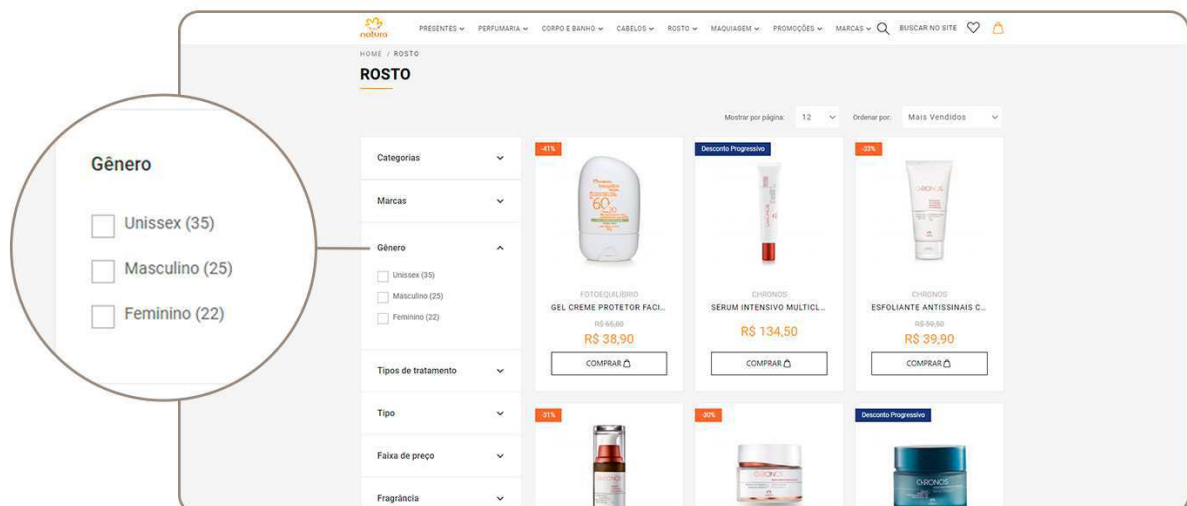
natura PRESENTES PERFUMARIA CORPO E BANHO CABELOS ROSTO MAQUIAGEM PROMOÇÕES MARCAS BUSCAR NO SITE

HOME / ROSTO

ROSTO

Mostrar por página: 12 Ordenar por: Mais Vendidos

Gênero

Unissex (35)

Masculino (25)

Feminino (22)

Categorias

Marcas

Gênero

Unissex (35)

Masculino (25)

Feminino (22)

Tipos de tratamento

Tipo

Faixa de preço

Fragrância

-41%

FOTOEQUILÍBRIO

GEL CREME PROTETOR FACI...

R$ 65,80

R$ 38,90

COMPRAR

Desconto Progressivo

CHRONOS

SERUM INTENSIVO MULTICL...

R$ 134,50

COMPRAR

-33%

CHRONOS

ESFOLIANTE ANTISSINAIS C...

R$ 59,50

R$ 39,90

COMPRAR

-31%

-30%

Desconto Progressivo